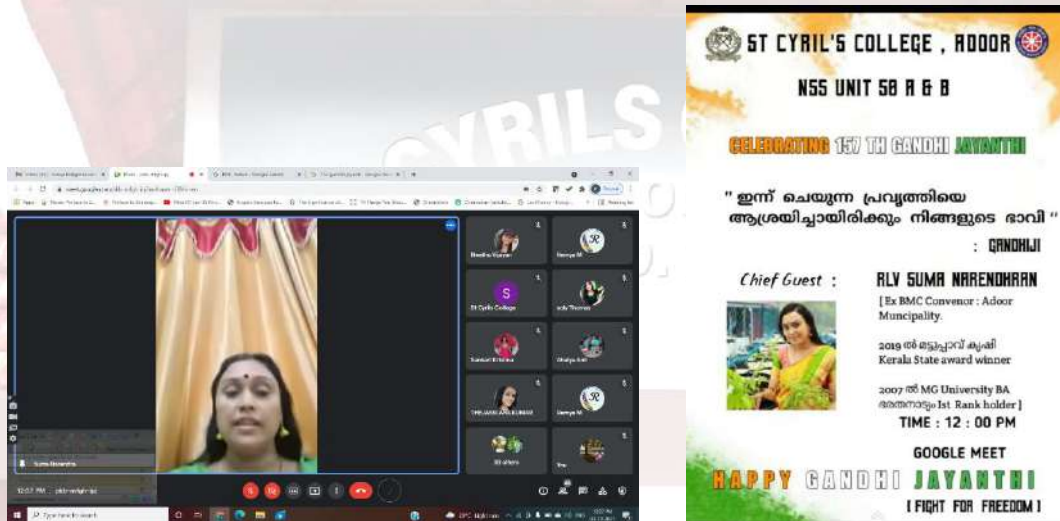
ST CYRIL'S COLLEGE , ADOOR

NSS UNIT 58 A & B

CELEBRATING 157 TH GANDHI JAYANTHI

" ഇന്ന് ചെയ്യുന്ന പ്രവൃത്തിയെ ആശ്രയിച്ചായിരിക്കും നിങ്ങളുടെ ഭാവി "

: GANDHIJI

Chief Guest :

RLV SUMA NARENDHRAN

[ Ex BMC Convenor : Adoor Muncipality.

2019 ൽ മട്ടുപ്പാവ് കൃഷി Kerala State award winner

2007 ൽ MG University BA ഭരതനാട്യം Ist Rank holder ]

TIME : 12 : 00 PM

GOOGLE MEET

HAPPY GANDHI JAYANTHI

[ FIGHT FOR FREEDOM ]

St Cyrils College

Suma Narendra

12:07 PM

Type here to search